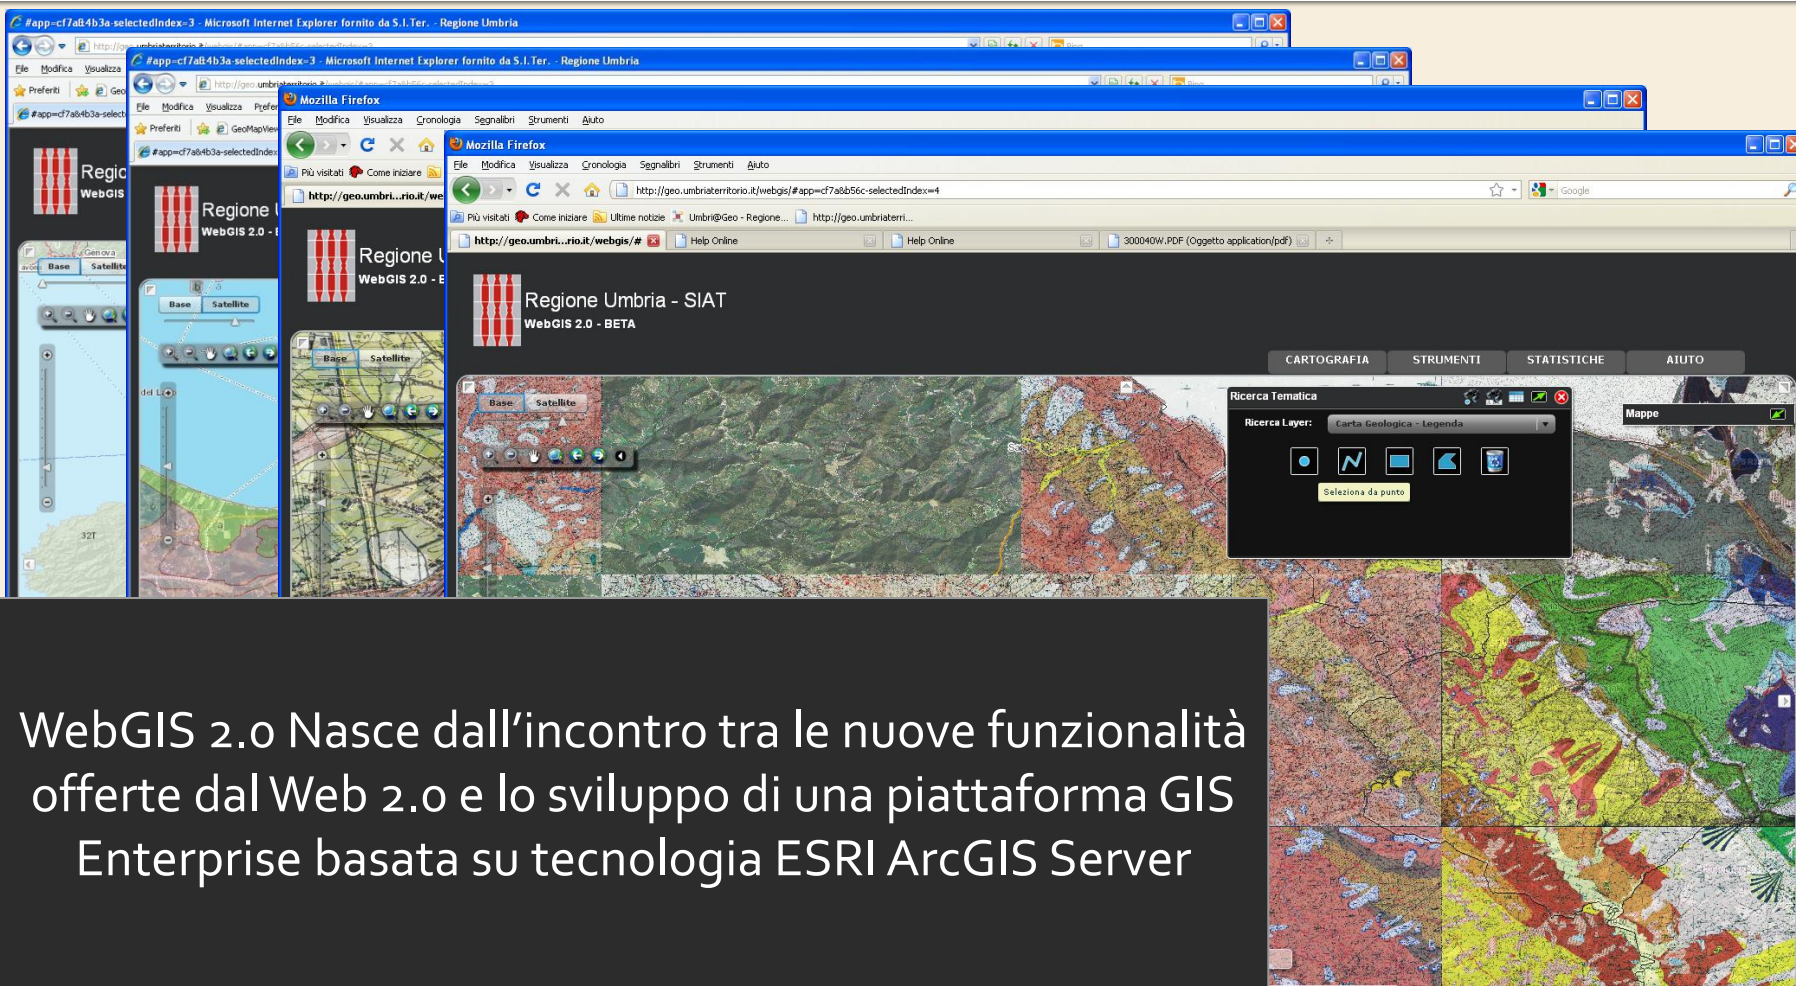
#app=cf7a84b3a-selectedIndex=3 - Microsoft Internet Explorer fornito da S.I.Ter. - Regione Umbria

File Modifica Visualizza

Preferiti

Regio
WebGIS

Base Satellite

#app=cf7a84b3a-selectedIndex=3 - Microsoft Internet Explorer fornito da S.I.Ter. - Regione Umbria

File Modifica Visualizza Prefer

Preferiti GeoMapView

Regione
WebGIS 2.0 -

Base Satellite

Mozilla Firefox

File Modifica Visualizza Cronologia Segnalibri Strumenti Aiuto

Più visitati Come iniziare

http://geo.umbri...rio.it/we

Regione
WebGIS 2.0 - B

Base Satellite

Mozilla Firefox

File Modifica Visualizza Cronologia Segnalibri Strumenti Aiuto

http://geo.umbriaterritorio.it/webgis/#app=cf7a8b56c-selectedIndex=4

Google

Più visitati Come iniziare Ultime notizie Umbri@Geo - Regione... http://geo.umbriaterri...

http://geo.umbri...rio.it/webgis/# Help Online Help Online 300040W.PDF (Oggetto application/pdf)

Regione Umbria - SIAT
WebGIS 2.0 - BETA

CARTOGRAFIA STRUMENTI STATISTICHE AIUTO

Base Satellite

Ricerca Tematica

Ricerca Layer: Carta Geologica - Legenda

Seleziona da punto

Mappe

WebGIS 2.0 Nasce dall’incontro tra le nuove funzionalità offerte dal Web 2.0 e lo sviluppo di una piattaforma GIS Enterprise basata su tecnologia ESRI ArcGIS Server